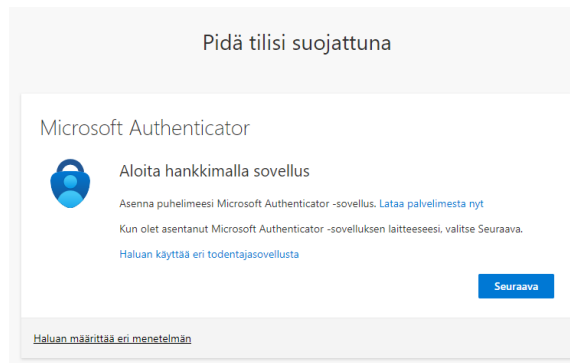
Pidä tilisi suojattuna

Microsoft Authenticator

Aloita hankkimalla sovellus

Asenna puhelimeesi Microsoft Authenticator -sovellus. Lataa palvelimesta nyt

Kun olet asentanut Microsoft Authenticator -sovelluksen laitteeseesi, valitse Seuraava.

Haluan käyttää eri todentajasovellusta

Seuraava

Haluan määrittää eri menetelmän